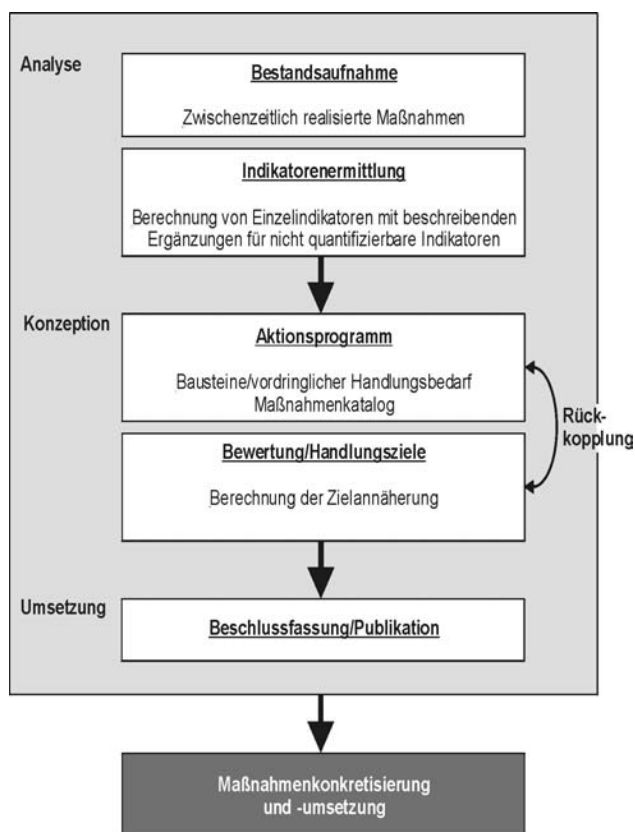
Analyse

Bestandsaufnahme

Zwischenzeitlich realisierte Maßnahmen

Indikatorenermittlung

Berechnung von Einzelindikatoren mit beschreibenden Ergänzungen für nicht quantifizierbare Indikatoren

Konzeption

Aktionsprogramm

Bausteine/vordringlicher Handlungsbedarf Maßnahmenkatalog

Rückkopplung

Bewertung/Handlungsziele

Berechnung der Zielannäherung

Umsetzung

Beschlussfassung/Publikation

Maßnahmenkonkretisierung und -umsetzung